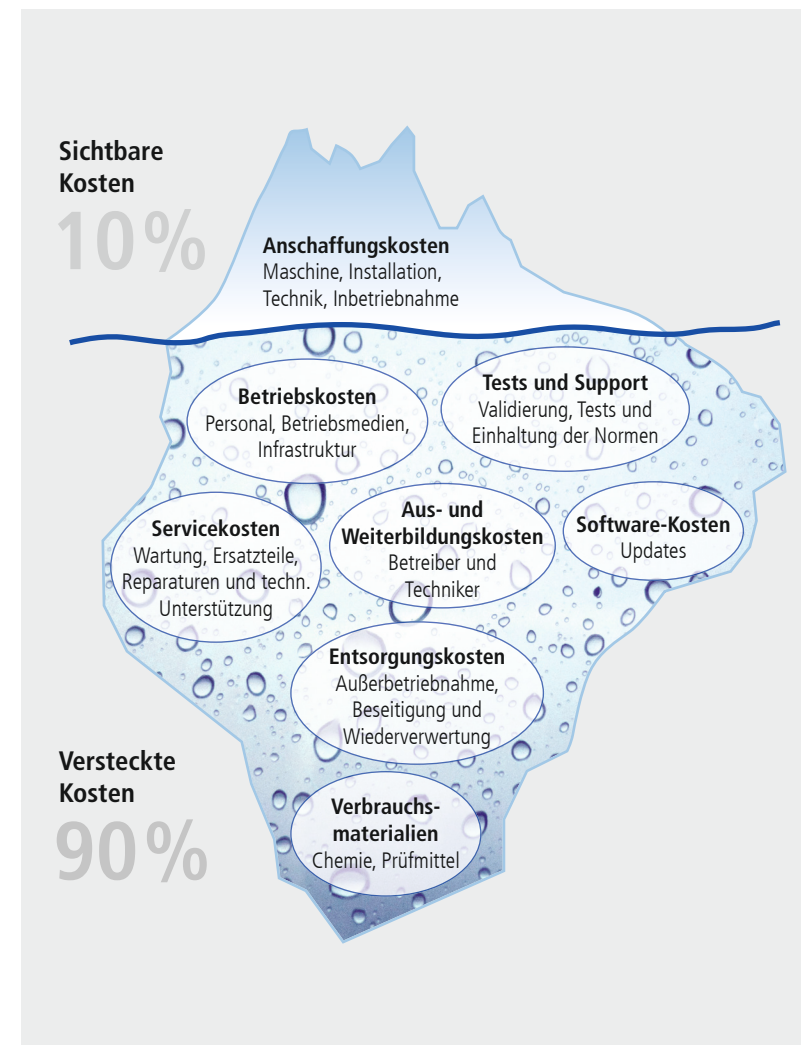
Sichtbare Kosten
10%

Anschaffungskosten
Maschine, Installation, Technik, Inbetriebnahme

Betriebskosten
Personal, Betriebsmedien, Infrastruktur

Tests und Support
Validierung, Tests und Einhaltung der Normen

Servicekosten
Wartung, Ersatzteile, Reparaturen und techn. Unterstützung

Aus- und Weiterbildungskosten
Betreiber und Techniker

Software-Kosten
Updates

Entsorgungskosten
Außerbetriebnahme, Beseitigung und Wiederverwertung

Versteckte Kosten
90%

Verbrauchsmaterialien
Chemie, Prüfmittel